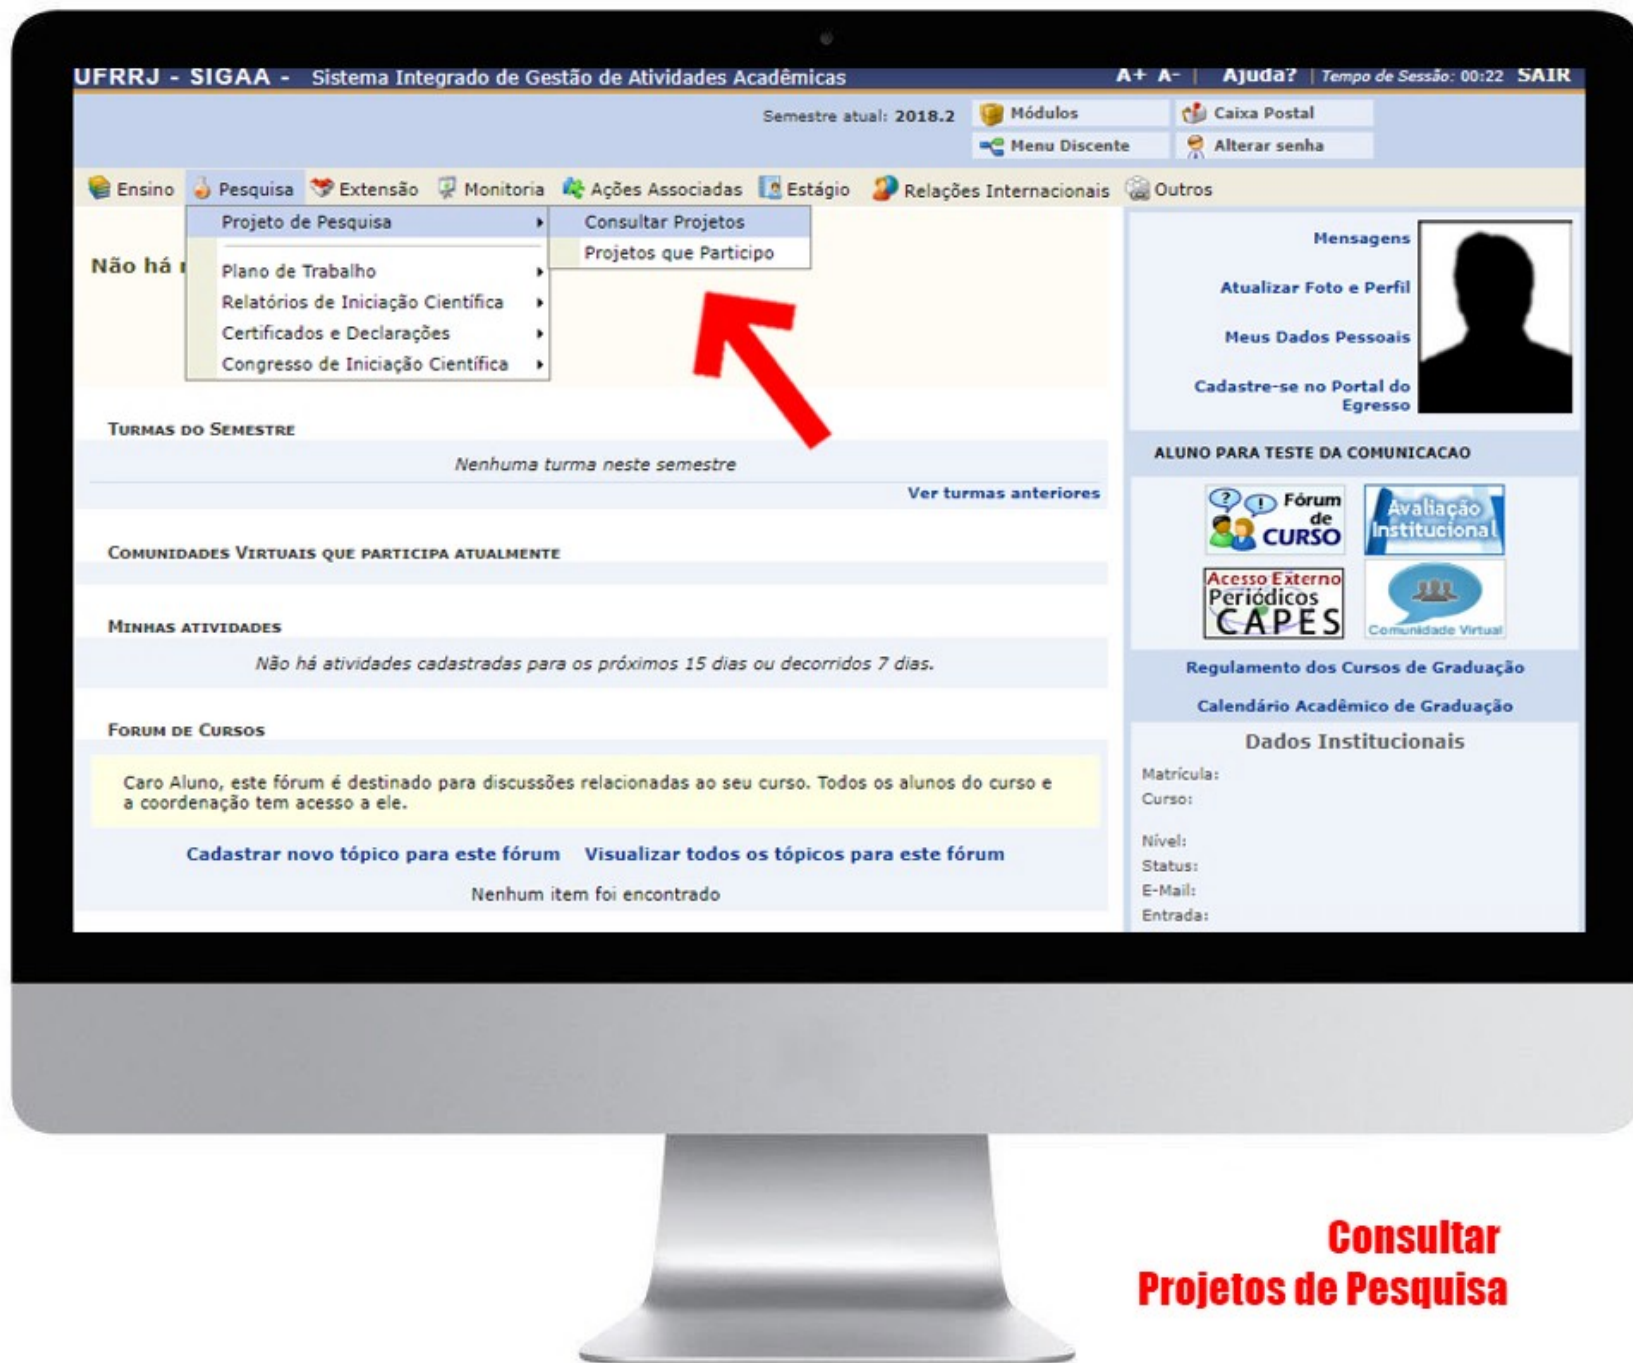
UFRRJ - SIGAA - Sistema Integrado de Gestão de Atividades Acadêmicas

A+ A- | Ajuda? | Tempo de Sessão: 00:22 SAIR

Semestre atual: 2018.2

Módulos

Caixa Postal

Menu Discente

Alterar senha

Ensino Pesquisa Extensão Monitoria Ações Associadas Estágio Relações Internacionais Outros

Projeto de Pesquisa

Consultar Projetos

Projetos que Participo

Plano de Trabalho

Relatórios de Iniciação Científica

Certificados e Declarações

Congresso de Iniciação Científica

Não há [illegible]

Turmas do Semestre

Nenhuma turma neste semestre

Ver turmas anteriores

Comunidades Virtuais que participa atualmente

Minhas atividades

Não há atividades cadastradas para os próximos 15 dias ou decorridos 7 dias.

Forum de Cursos

Caro Aluno, este fórum é destinado para discussões relacionadas ao seu curso. Todos os alunos do curso e a coordenação tem acesso a ele.

Cadastrar novo tópico para este fórum Visualizar todos os tópicos para este fórum

Nenhum item foi encontrado

Mensagens

Atualizar Foto e Perfil

Meus Dados Pessoais

Cadastre-se no Portal do Egresso

ALUNO PARA TESTE DA COMUNICACAO

Fórum de CURSO

Avaliação Institucional

Acesso Externo Periódicos CAPES

Comunidade Virtual

Regulamento dos Cursos de Graduação

Calendário Acadêmico de Graduação

Dados Institucionais

Matrícula:
Curso:

Nível:
Status:
E-Mail:
Entrada:

Consultar
Projetos de Pesquisa